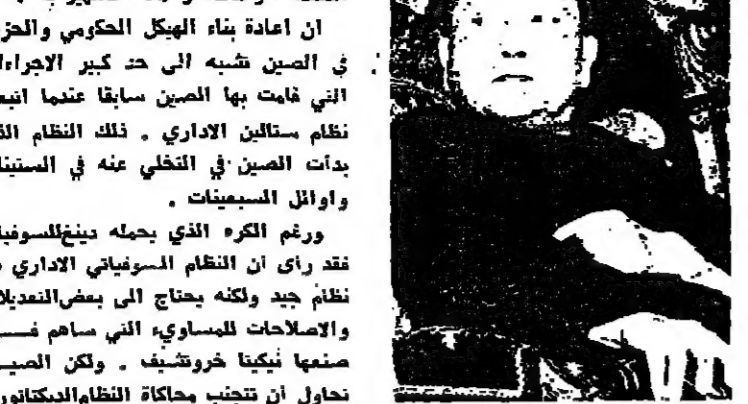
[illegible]
ان اعادة بناء الهيكل الحكومي والحز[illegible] في الصين تشبه الى حد كبير الاجراء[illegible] التي قامت بها الصين سابقا عندما انب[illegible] نظام ستالين الاداري . ذلك النظام الذ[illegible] بدأت الصين في التخلي عنه في الستينا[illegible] واوائل السبعينات .

ورغم الكره الذي يحمله دينغللسوفيا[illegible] فقد رأى ان النظام السوفياتي الاداري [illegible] نظام جيد ولكنه يحتاج الى بعضالتعديلا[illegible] والاصلاحات للمساويء التي ساهم في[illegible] صنعها نيكيتا خروتشيف . ولكن الصي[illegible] تحاول أن تتجنب محاكاة النظامالديكتاتور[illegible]